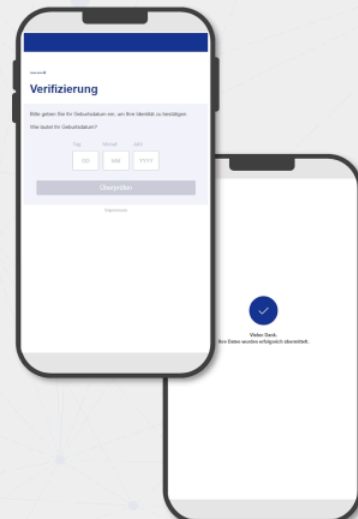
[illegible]

Verifizierung

Bitte geben Sie Ihr Geburtsdatum ein, um Ihre Identität zu bestätigen.

Wie lautet Ihr Geburtsdatum?

Tag
Monat
Jahr

DD
MM
YYYY

Überprüfen

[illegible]

Vielen Dank.
Ihre Daten wurden erfolgreich übermittelt.